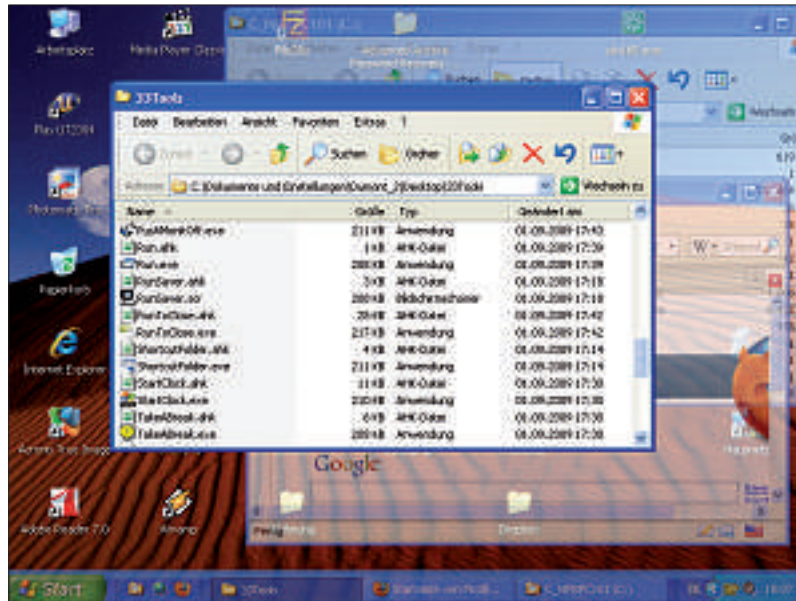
Arbeitsplatz

Media Player Classic

Flex UT2004

Papierkorb

Internet Explorer

Acronis True Image

Adobe Reader 7.0

32Tools

Datei Bearbeiten Ansicht Favoriten Extras ?

Zurück

Suchen

Ordner

Adresse C:\Dokumente und Einstellungen\Dumont_2\Desktop\32Tools

Wechseln zu

| Name | Größe | Typ | Geändert am |
|---|---|---|---|
| PushMemKill.exe | 211 KB | Anwendung | 01.09.2009 17:43 |
| Run.ahk | 1 KB | AHK-Datei | 01.09.2009 17:39 |
| Run.exe | 200 KB | Anwendung | 01.09.2009 17:39 |
| RunSaver.ahk | 3 KB | AHK-Datei | 01.09.2009 17:18 |
| RunSaver.scr | 200 KB | Bildschirmschoner | 01.09.2009 17:18 |
| RunToClose.ahk | 20 KB | AHK-Datei | 01.09.2009 17:42 |
| RunToClose.exe | 217 KB | Anwendung | 01.09.2009 17:42 |
| ShortcutFolder.ahk | 4 KB | AHK-Datei | 01.09.2009 17:14 |
| ShortcutFolder.exe | 211 KB | Anwendung | 01.09.2009 17:14 |
| StartClock.ahk | 11 KB | AHK-Datei | 01.09.2009 17:30 |
| StartClock.exe | 210 KB | Anwendung | 01.09.2009 17:30 |
| TakeABreak.ahk | 6 KB | AHK-Datei | 01.09.2009 17:30 |
| TakeABreak.exe | 200 KB | Anwendung | 01.09.2009 17:30 |

Google

Wechseln

Start

32Tools

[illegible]